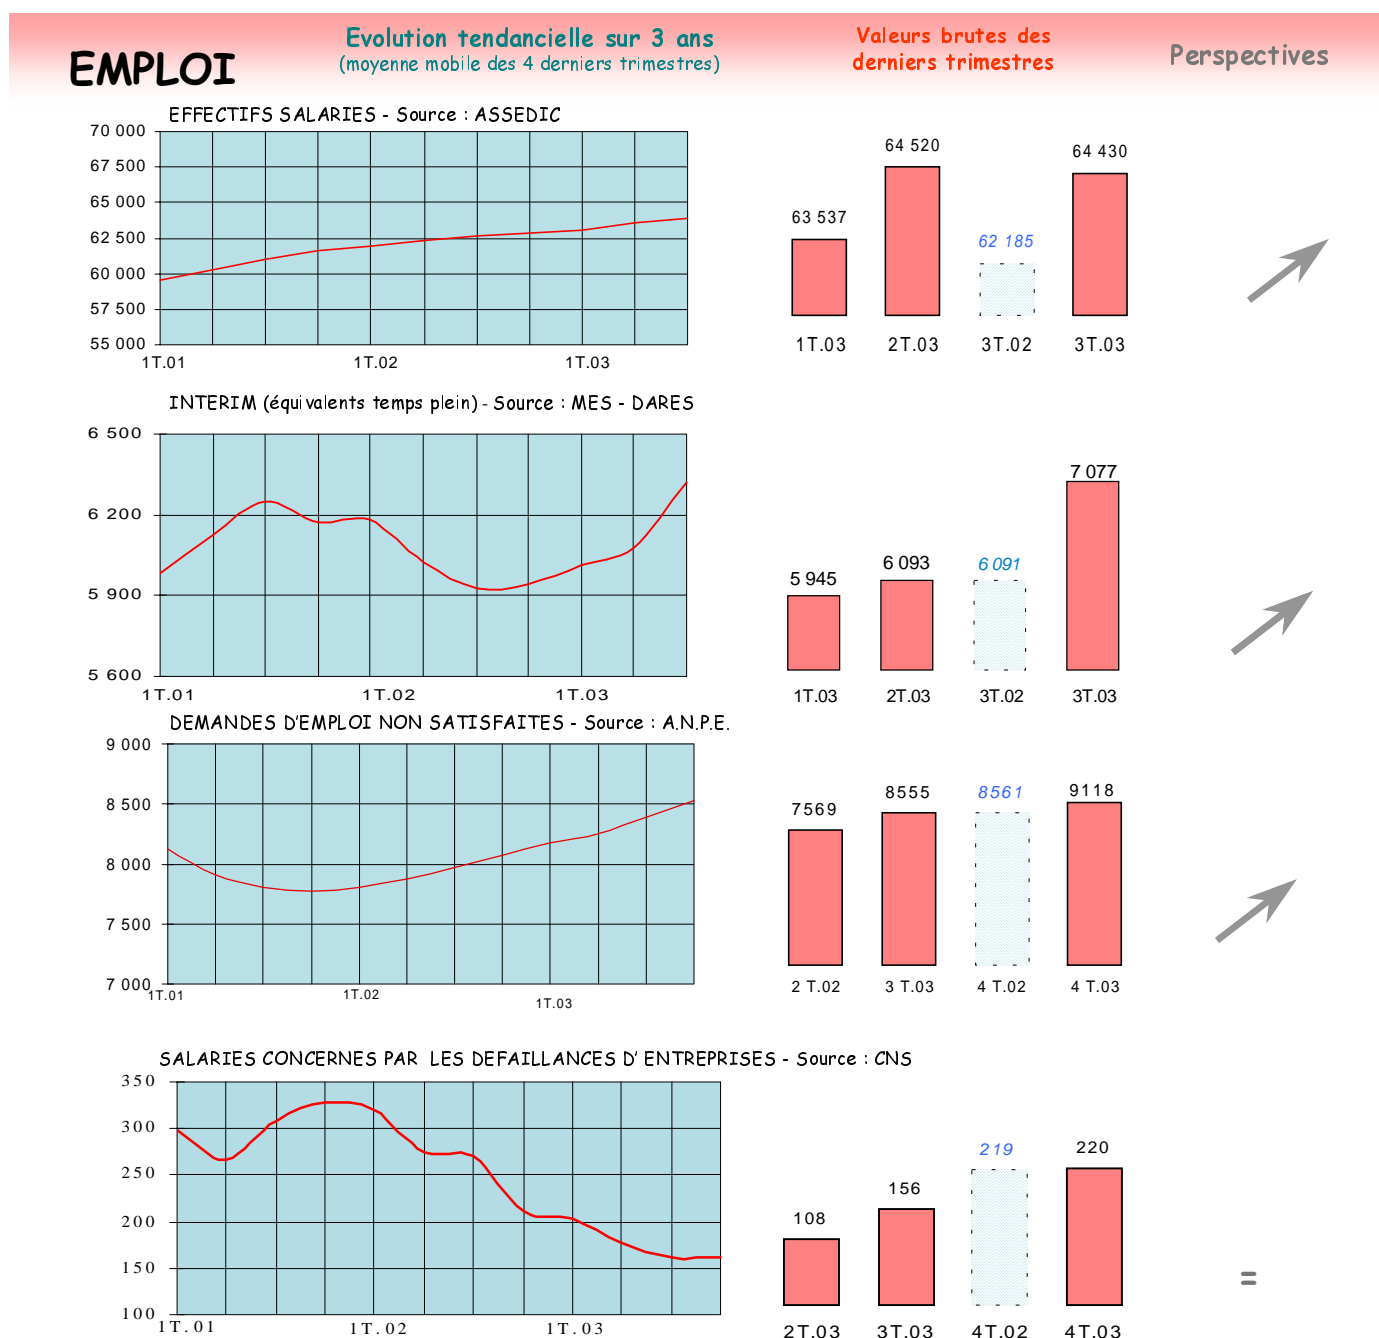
EMPLOI

Evolution tendancielle sur 3 ans
(moyenne mobile des 4 derniers trimestres)

Valeurs brutes des derniers trimestres

Perspectives

EFFECTIFS SALARIES - Source : ASSEDIC

70 000
67 500
65 000
62 500
60 000
57 500
55 000
1T.01
1T.02
1T.03

63 537
64 520
62 185
64 430
1T.03
2T.03
3T.02
3T.03

INTERIM (équivalents temps plein) - Source : MES - DARES

6 500
6 200
5 900
5 600
1T.01
1T.02
1T.03

5 945
6 093
6 091
7 077
1T.03
2T.03
3T.02
3T.03

DEMANDES D'EMPLOI NON SATISFAITES - Source : A.N.P.E.

9 000
8 500
8 000
7 500
7 000
1T.01
1T.02
1T.03

7569
8555
8561
9118
2 T.02
3 T.03
4 T.02
4 T.03

SALARIES CONCERNES PAR LES DEFAILLANCES D' ENTREPRISES - Source : CNS

350
300
250
200
150
100
1T.01
1T.02
1T.03

108
156
219
220
2T.03
3T.03
4T.02
4T.03

=